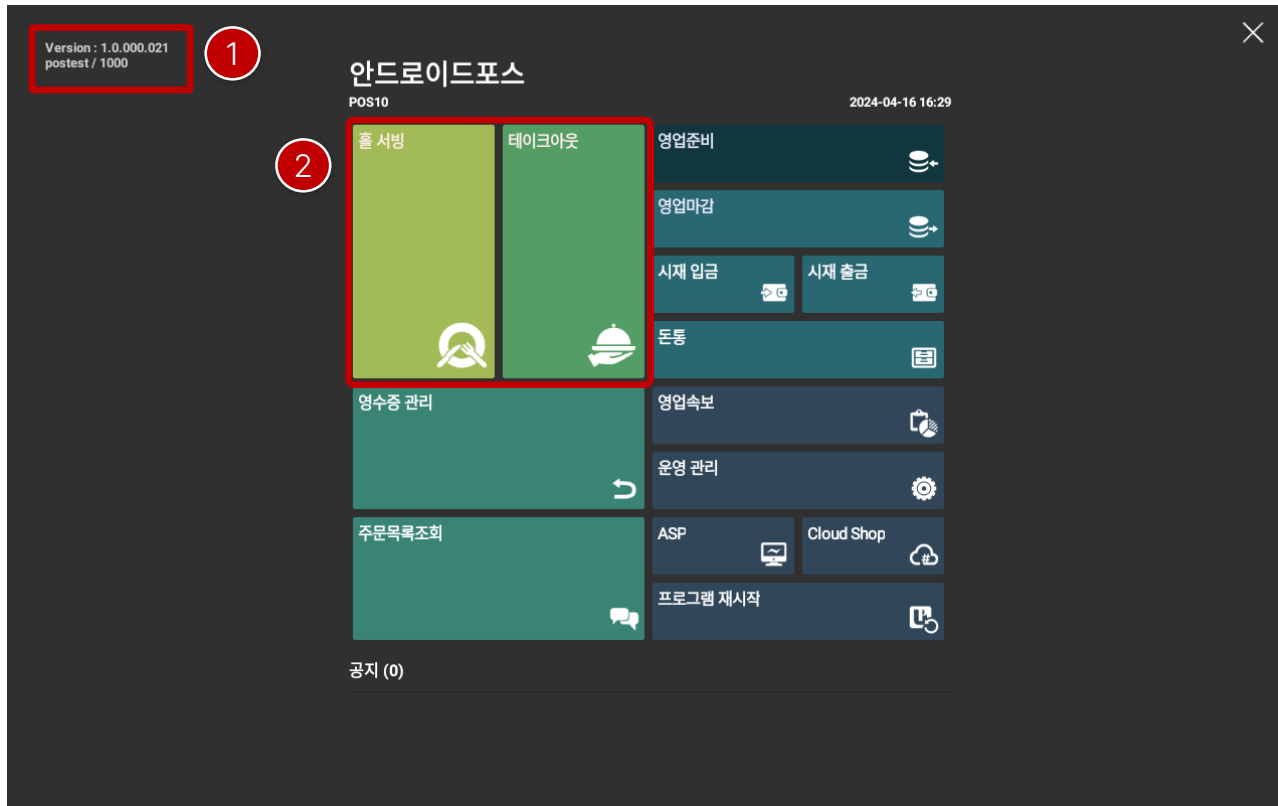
Version : 1.0.000.021
postest / 1000

1

안드로이드포스
POS10
2024-04-16 16:29

2

홀 서빙

테이크아웃

영업준비

영업마감

시재 입금

시재 출금

돈통

영수증 관리

영업속보

운영 관리

주문목록조회

ASP

Cloud Shop

프로그램 재시작

공지 (0)